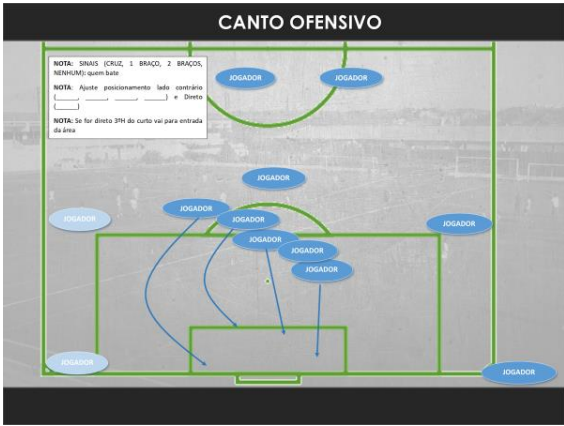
CANTO OFENSIVO

NOTA: SINAIS (CRUZ, 1 BRAÇO, 2 BRAÇOS, NENHUM): quem bate

NOTA: Ajuste posicionamento lado contrário (______, ______, ______, ______) e Direto (______)

NOTA: Se for direto 3ºH do curto vai para entrada da área

JOGADOR

JOGADOR

JOGADOR

JOGADOR

JOGADOR

JOGADOR

JOGADOR

JOGADOR

JOGADOR

JOGADOR

JOGADOR

JOGADOR